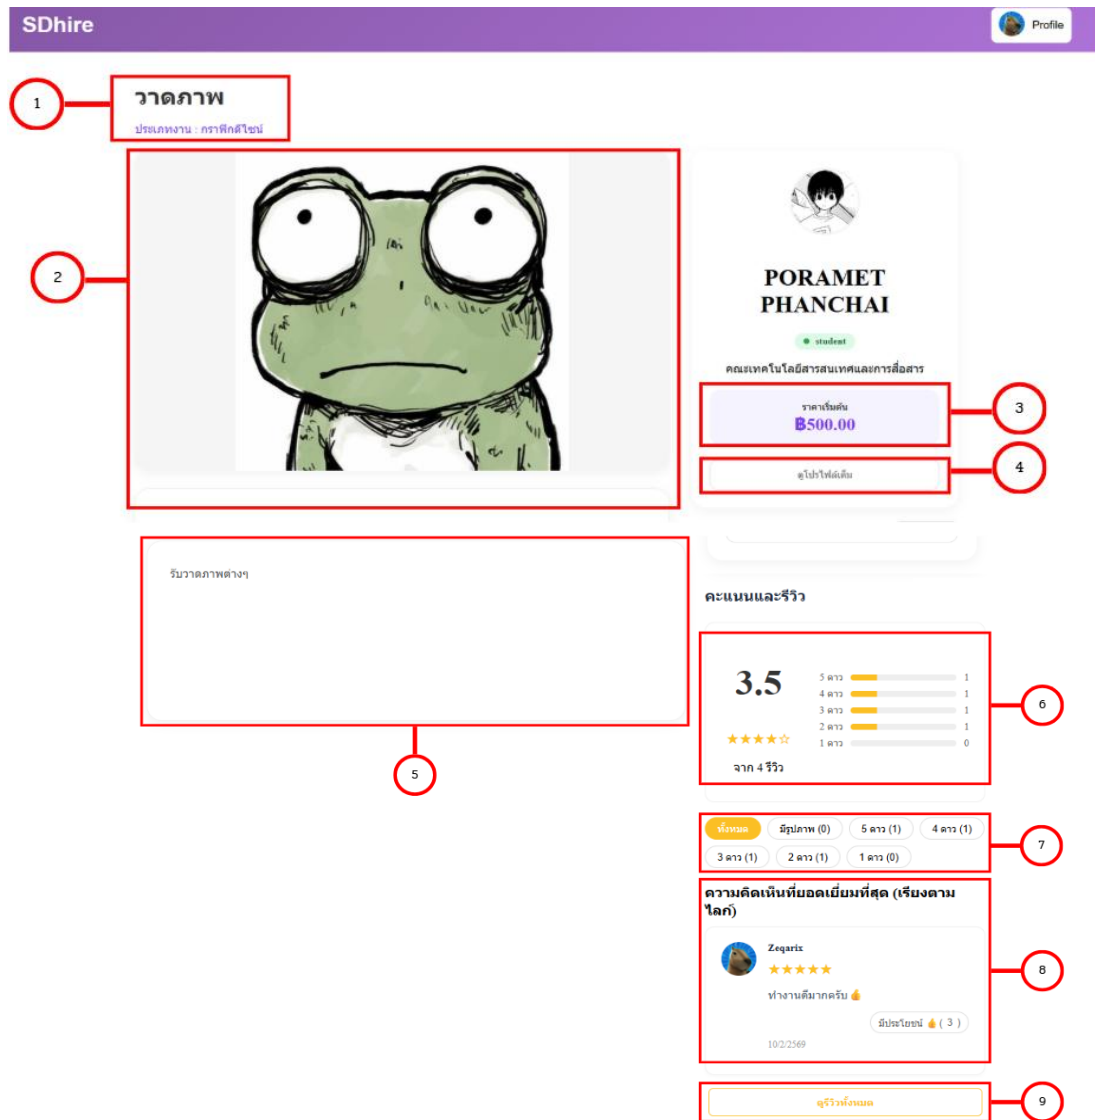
SDhire

Profile

1

วาดภาพ

ประเภทงาน : กราฟิกดีไซน์

2

PORAMET PHANCHAI

student

คณะเทคโนโลยีสารสนเทศและการสื่อสาร

ราคาเริ่มต้น
฿500.00

3

ดูโปรไฟล์เต็ม

4

รับวาดภาพต่างๆ

5

คะแนนและรีวิว

3.5

★★★★☆

จาก 4 รีวิว

5 ดาว 1
4 ดาว 1
3 ดาว 1
2 ดาว 1
1 ดาว 0

6

ทั้งหมด
มีรูปภาพ (0)
5 ดาว (1)
4 ดาว (1)
3 ดาว (1)
2 ดาว (1)
1 ดาว (0)

7

ความคิดเห็นที่ยอดเยี่ยมที่สุด (เรียงตามไลก์)

Zeqarix
★★★★★
ทำงานดีมากครับ 👍
มีประโยชน์ 👍 ( 3 )
10/2/2569

8

ดูรีวิวทั้งหมด

9